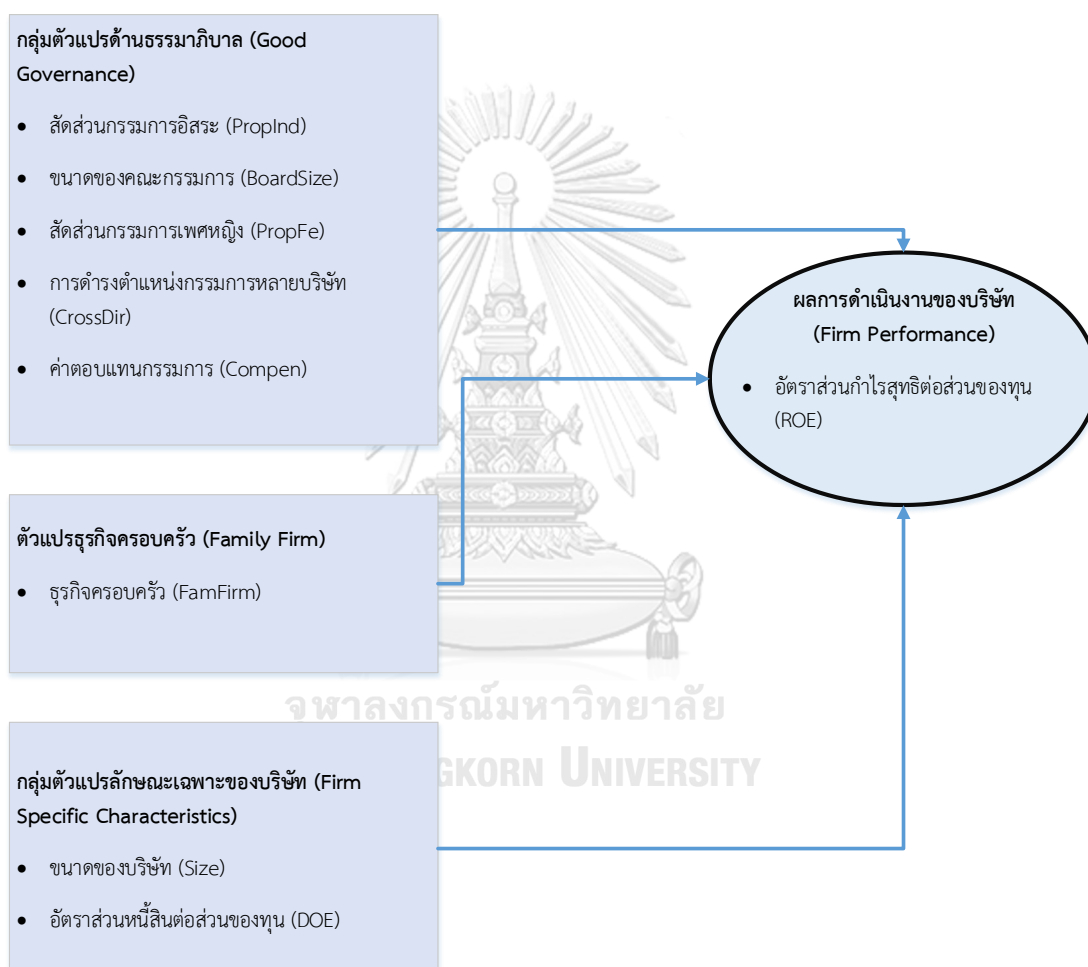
กลุ่มตัวแปรด้านธรรมาภิบาล (Good Governance)

- สัดส่วนกรรมการอิสระ (PropInd)
- ขนาดของคณะกรรมการ (BoardSize)
- สัดส่วนกรรมการเพศหญิง (PropFe)
- การดำรงตำแหน่งกรรมการหลายบริษัท (CrossDir)
- ค่าตอบแทนกรรมการ (Compen)

ตัวแปรธุรกิจครอบครัว (Family Firm)

- ธุรกิจครอบครัว (FamFirm)

กลุ่มตัวแปรลักษณะเฉพาะของบริษัท (Firm Specific Characteristics)

- ขนาดของบริษัท (Size)
- อัตราส่วนหนี้สินต่อส่วนของทุน (DOE)

ผลการดำเนินงานของบริษัท (Firm Performance)

- อัตราส่วนกำไรสุทธิต่อส่วนของทุน (ROE)

จุฬาลงกรณ์มหาวิทยาลัย
GKORN UNIVERSITY